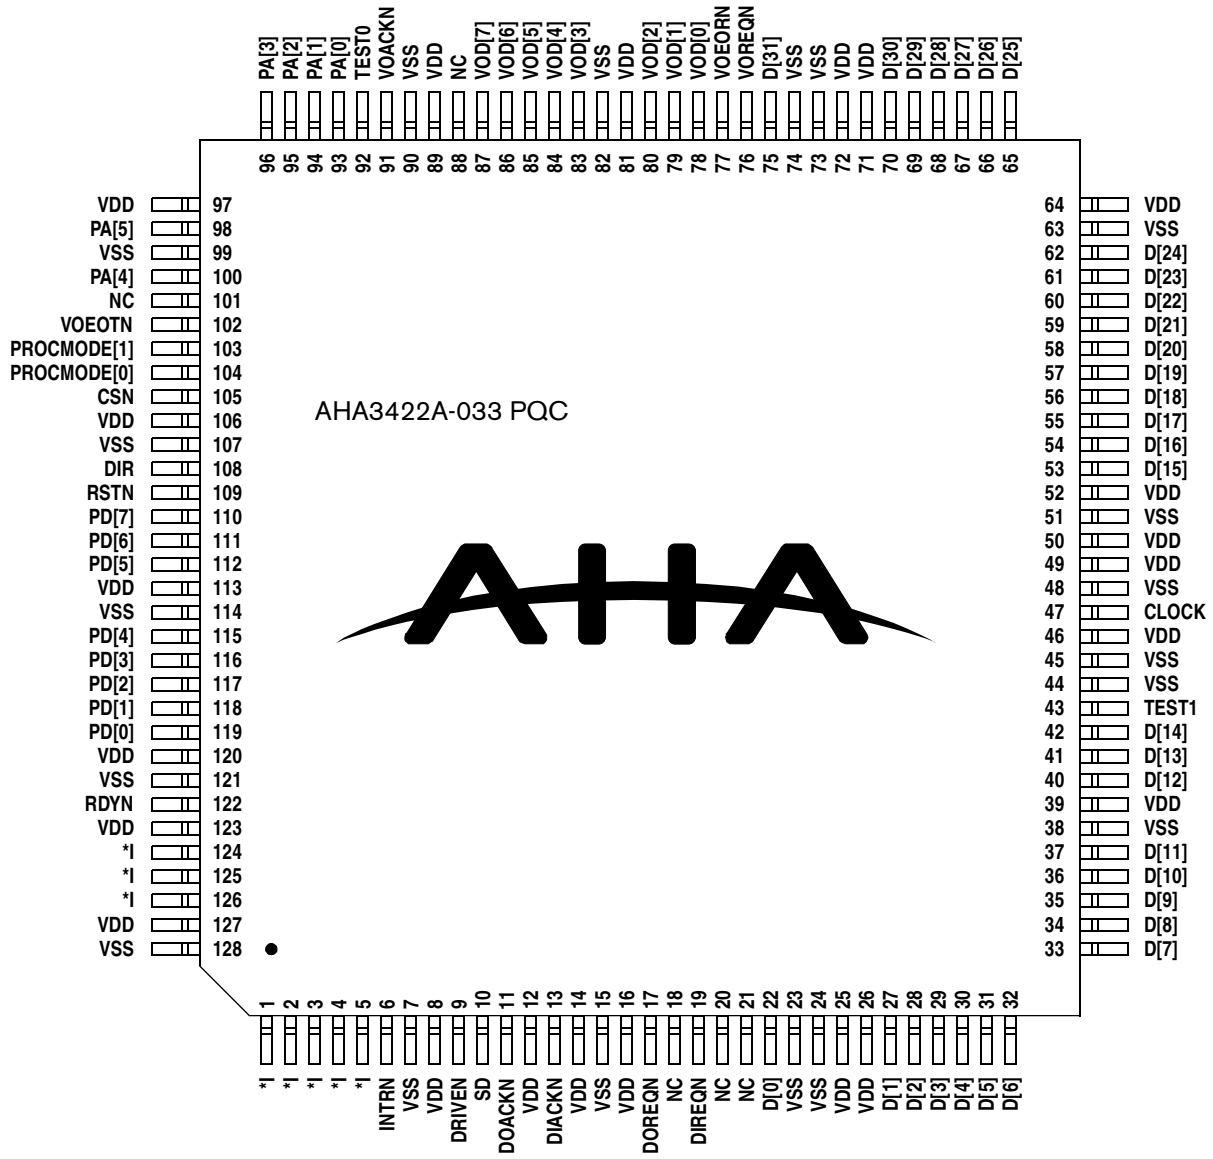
PA[3] PA[2] PA[1] PA[0] TEST0 VOACKN VSS VDD NC VOD[7] VOD[6] VOD[5] VOD[4] VOD[3] VSS VDD VOD[2] VOD[1] VOD[0] VOEORN VOREQN D[31] VSS VSS VDD VDD D[30] D[29] D[28] D[27] D[26] D[25]

96 95 94 93 92 91 90 89 88 87 86 85 84 83 82 81 80 79 78 77 76 75 74 73 72 71 70 69 68 67 66 65

VDD 97
PA[5] 98
VSS 99
PA[4] 100
NC 101
VOEOTN 102
PROCMODE[1] 103
PROCMODE[0] 104
CSN 105
VDD 106
VSS 107
DIR 108
RSTN 109
PD[7] 110
PD[6] 111
PD[5] 112
VDD 113
VSS 114
PD[4] 115
PD[3] 116
PD[2] 117
PD[1] 118
PD[0] 119
VDD 120
VSS 121
RDYN 122
VDD 123
*I 124
*I 125
*I 126
VDD 127
VSS 128

AHA3422A-033 PQC

AHA

64 VDD
63 VSS
62 D[24]
61 D[23]
60 D[22]
59 D[21]
58 D[20]
57 D[19]
56 D[18]
55 D[17]
54 D[16]
53 D[15]
52 VDD
51 VSS
50 VDD
49 VDD
48 VSS
47 CLOCK
46 VDD
45 VSS
44 VSS
43 TEST1
42 D[14]
41 D[13]
40 D[12]
39 VDD
38 VSS
37 D[11]
36 D[10]
35 D[9]
34 D[8]
33 D[7]

1 2 3 4 5 6 7 8 9 10 11 12 13 14 15 16 17 18 19 20 21 22 23 24 25 26 27 28 29 30 31 32

*I *I *I *I *I INTRN VSS VDD DRIVEN SD DOACKN VDD DIACKN VDD VSS VDD DOREQN NC DIREQN NC NC D[0] VSS VSS VDD VDD D[1] D[2] D[3] D[4] D[5] D[6]